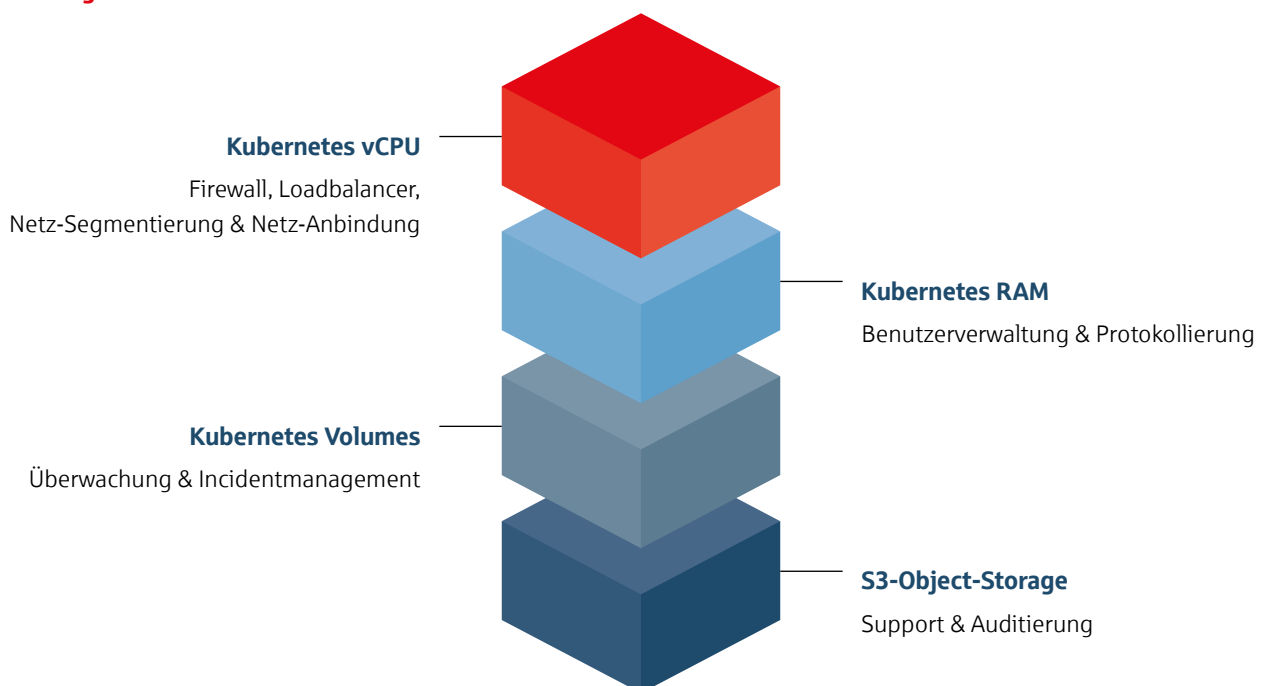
Kubernetes vCPU

Firewall, Loadbalancer, Netz-Segmentierung & Netz-Anbindung

Kubernetes RAM

Benutzerverwaltung & Protokollierung

Kubernetes Volumes

Überwachung & Incidentmanagement

S3-Object-Storage

Support & Auditierung